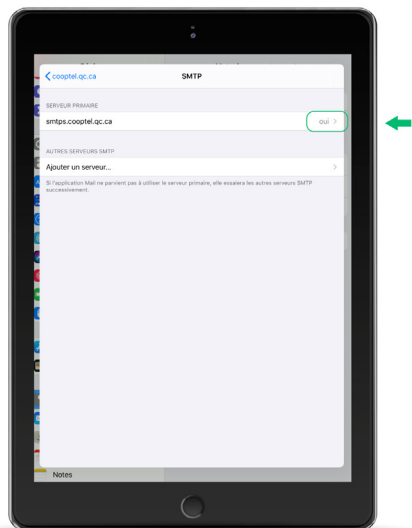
cooptel.qc.ca

SMTP

SERVEUR PRIMAIRE

smtps.cooptel.qc.ca

oui

AUTRES SERVEURS SMTP

Ajouter un serveur...

Si l'application Mail ne parvient pas à utiliser le serveur primaire, elle essaiera les autres serveurs SMTP successivement.

Notes